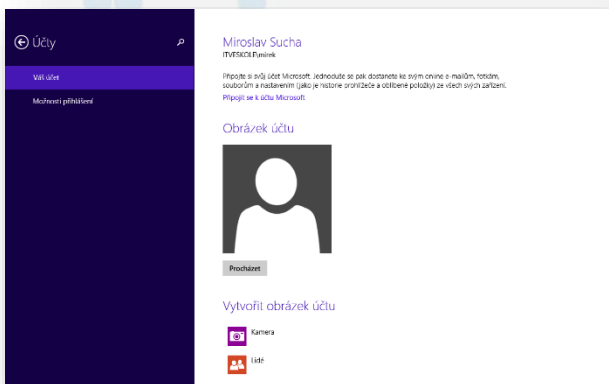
Účty

Váš účet

Možnosti přihlášení

Miroslav Sucha

ITVESKOLE\mirek

Připojte si svůj účet Microsoft. Jednoduše se pak dostanete ke svým online e-mailům, fotkám, souborům a nastavením (jako je historie prohlížeče a oblíbené položky) ze všech svých zařízení.

Připojit se k účtu Microsoft

Obrázek účtu

Procházet

Vytvořit obrázek účtu

Kamera

Lidé